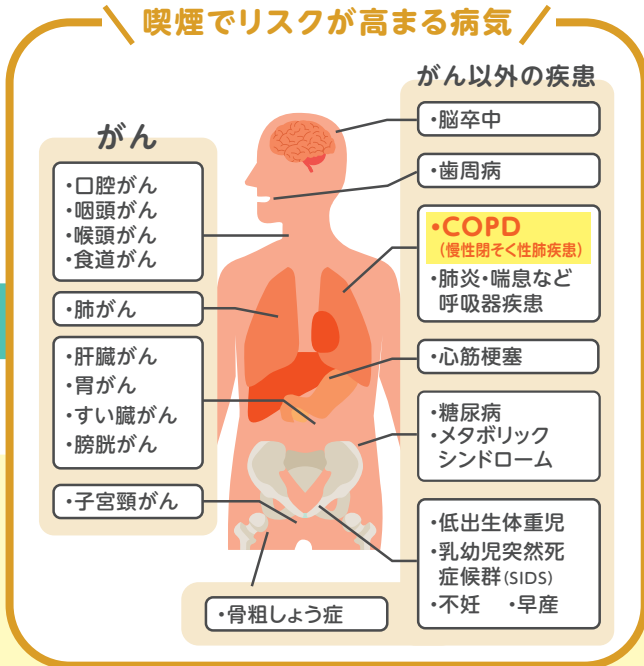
喫煙でリスクが高まる病気

がん

・口腔がん
・咽頭がん
・喉頭がん
・食道がん

・肺がん

・肝臓がん
・胃がん
・すい臓がん
・膀胱がん

・子宮頸がん

がん以外の疾患

・脳卒中

・歯周病

・COPD
（慢性閉そく性肺疾患）
・肺炎・喘息など呼吸器疾患

・心筋梗塞

・糖尿病
・メタボリックシンドローム

・低出生体重児
・乳幼児突然死症候群（SIDS）
・不妊　・早産

・骨粗しょう症